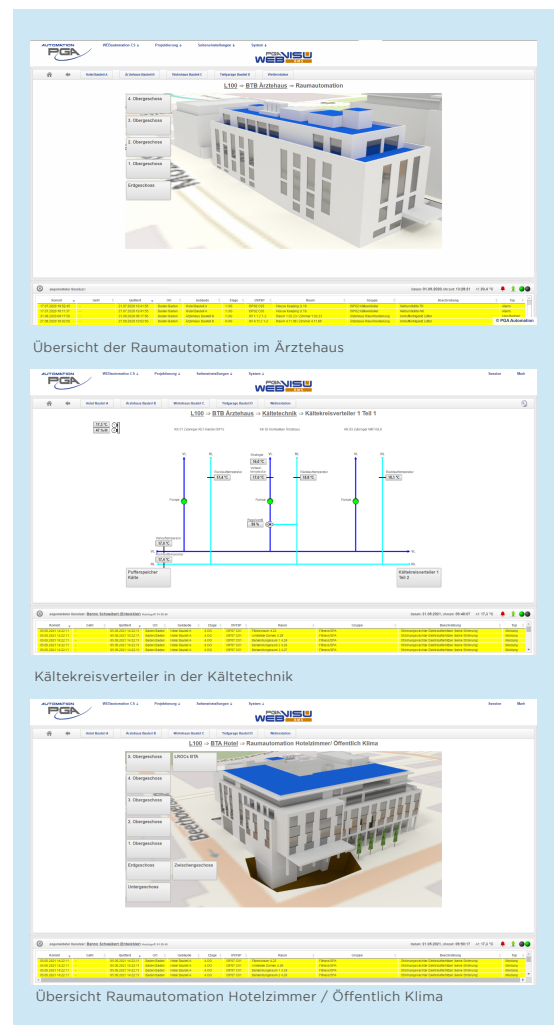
AUTOMATION PGA
WEBVISU

L100 → BTB Ärztehaus → Raumautomation

4. Obergeschoss
3. Obergeschoss
2. Obergeschoss
1. Obergeschoss
Erdgeschoss

© PGA Automation

Übersicht der Raumautomation im Ärztehaus

AUTOMATION PGA
WEBVISU

L100 → BTB Ärztehaus → Kältetechnik → Kältekreisverteiler 1 Teil 1

Pufferspeicher Kälte
Kältekreisverteiler 1 Teil 2

Kältekreisverteiler in der Kältetechnik

AUTOMATION PGA
WEBVISU

L100 → BTA Hotel → Raumautomation Hotelzimmer/ Öffentlich Klima

6. Obergeschoss
LRIO's BTA
4. Obergeschoss
3. Obergeschoss
2. Obergeschoss
1. Obergeschoss
Erdgeschoss
Zwischengeschoss
Untergeschoss

Übersicht Raumautomation Hotelzimmer / Öffentlich Klima